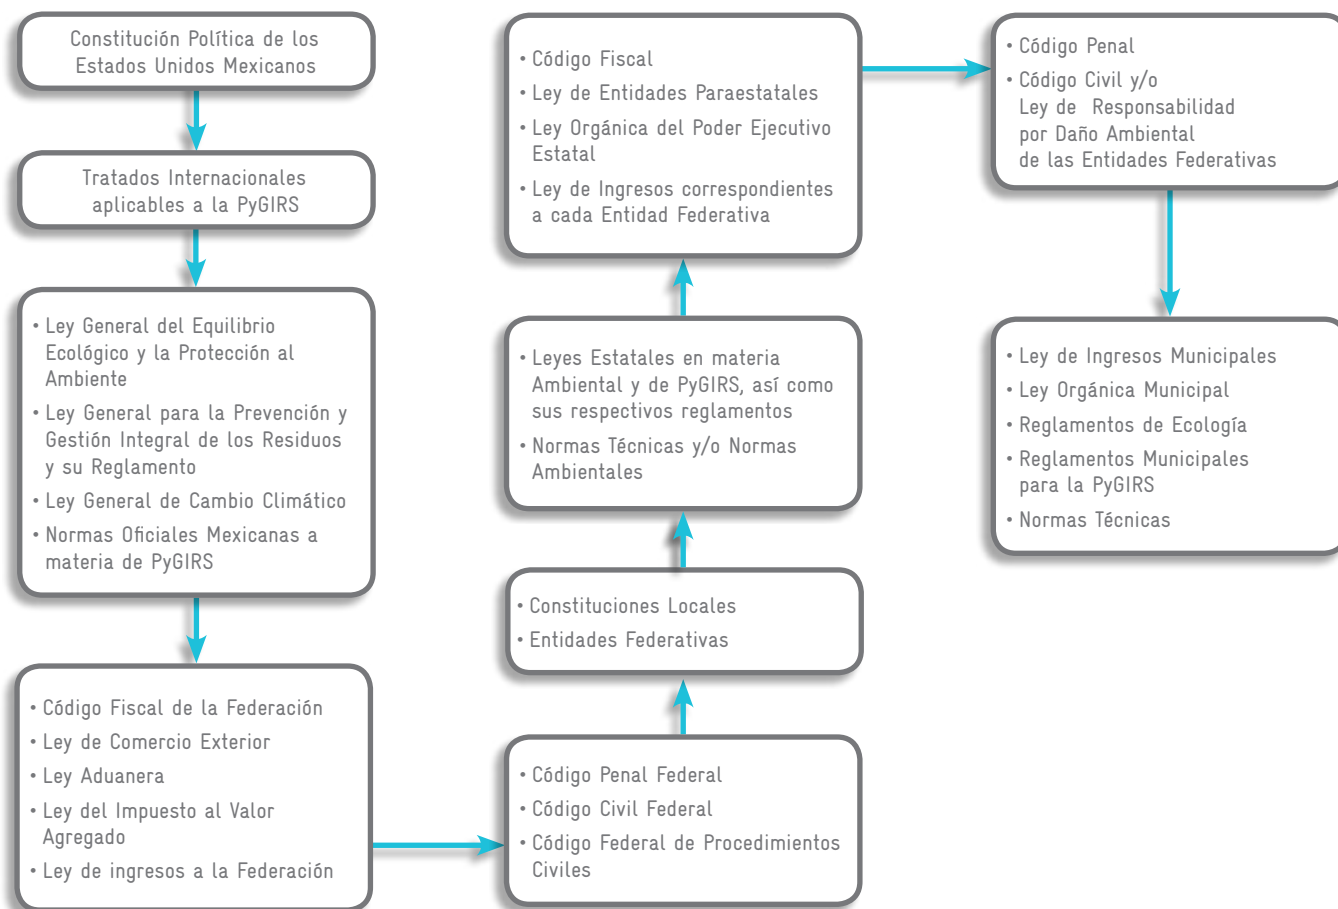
Constitución Política de los Estados Unidos Mexicanos

Tratados Internacionales aplicables a la PyGIRS

• Ley General del Equilibrio Ecológico y la Protección al Ambiente
• Ley General para la Prevención y Gestión Integral de los Residuos y su Reglamento
• Ley General de Cambio Climático
• Normas Oficiales Mexicanas a materia de PyGIRS

• Código Fiscal de la Federación
• Ley de Comercio Exterior
• Ley Aduanera
• Ley del Impuesto al Valor Agregado
• Ley de ingresos a la Federación

• Código Penal Federal
• Código Civil Federal
• Código Federal de Procedimientos Civiles

• Constituciones Locales
• Entidades Federativas

• Leyes Estatales en materia Ambiental y de PyGIRS, así como sus respectivos reglamentos
• Normas Técnicas y/o Normas Ambientales

• Código Fiscal
• Ley de Entidades Paraestatales
• Ley Orgánica del Poder Ejecutivo Estatal
• Ley de Ingresos correspondientes a cada Entidad Federativa

• Código Penal
• Código Civil y/o Ley de Responsabilidad por Daño Ambiental de las Entidades Federativas

• Ley de Ingresos Municipales
• Ley Orgánica Municipal
• Reglamentos de Ecología
• Reglamentos Municipales para la PyGIRS
• Normas Técnicas